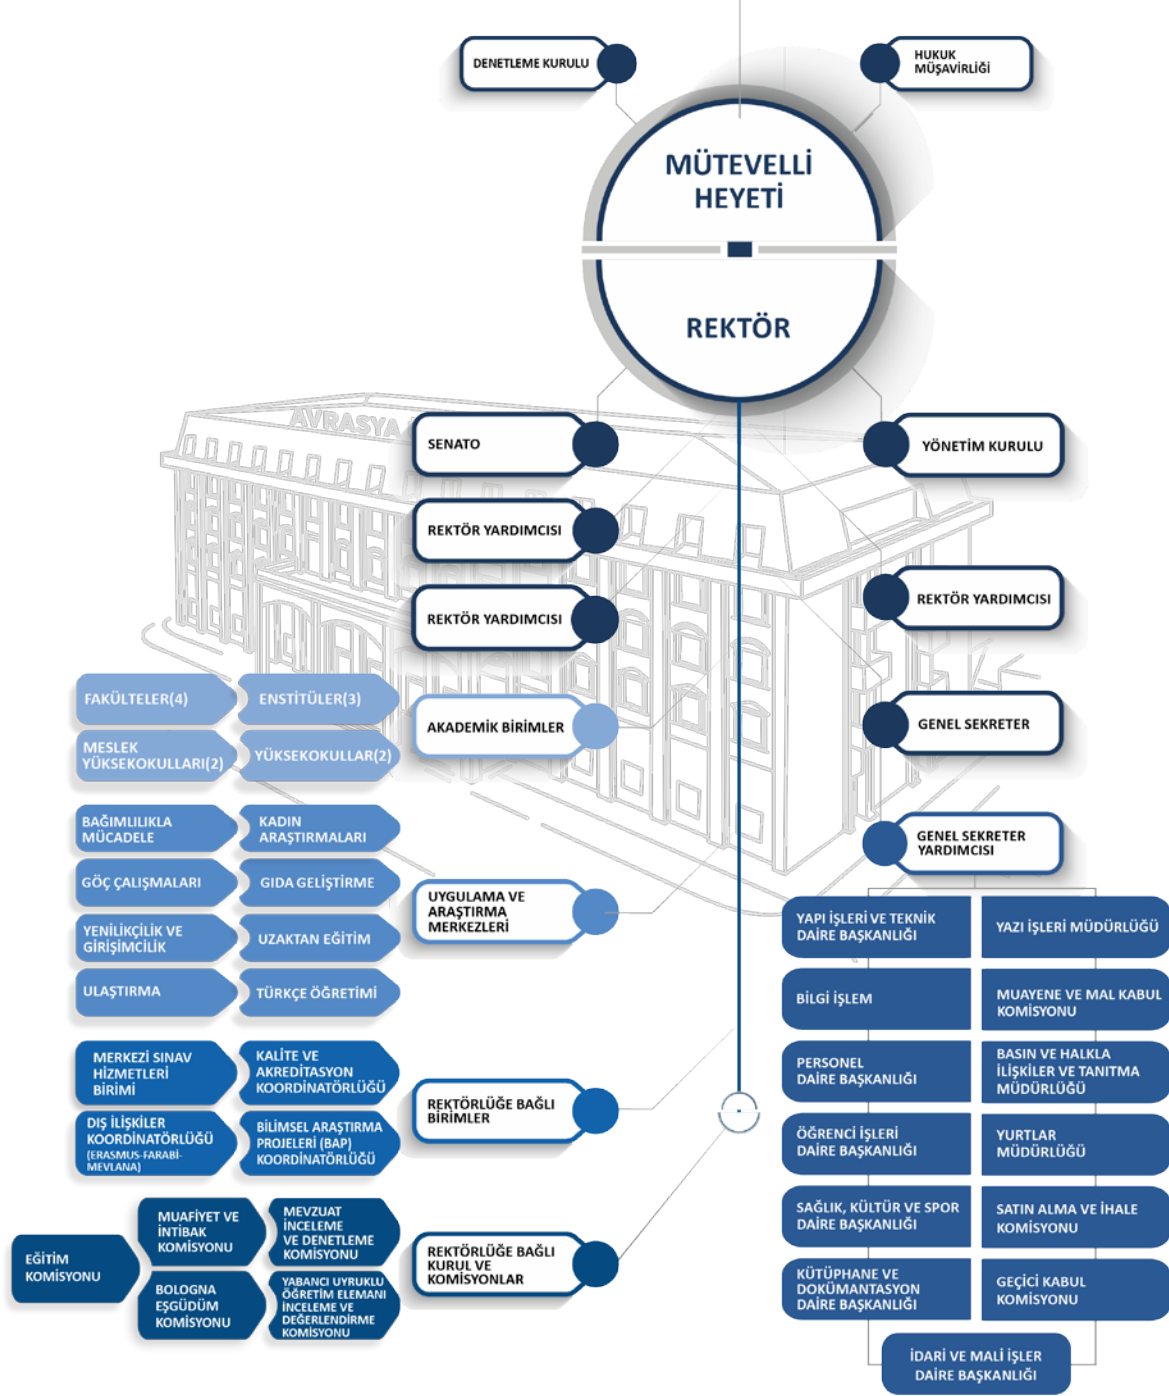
DENETLEME KURULU

HUKUK MÜŞAVİRLİĞİ

MÜTEVELLİ HEYETİ

REKTÖR

AVRASYA

SENATO

YÖNETİM KURULU

REKTÖR YARDIMCISI

REKTÖR YARDIMCISI

REKTÖR YARDIMCISI

GENEL SEKRETER

GENEL SEKRETER YARDIMCISI

FAKÜLTELER(4)

ENSTİTÜLER(3)

MESLEK YÜKSEKOKULLARI(2)

YÜKSEKOKULLAR(2)

AKADEMİK BİRİMLER

BAĞIMLILIKLA MÜCADELE

KADIN ARAŞTIRMALARI

GÖÇ ÇALIŞMALARI

GIDA GELİŞTİRME

YENİLİKÇİLİK VE GİRİŞİMCİLİK

UZAKTAN EĞİTİM

ULAŞTIRMA

TÜRKÇE ÖĞRETİMİ

UYGULAMA VE ARAŞTIRMA MERKEZLERİ

MERKEZİ SINAV HİZMETLERİ BİRİMİ

KALİTE VE AKREDİTASYON KOORDİNATÖRLÜĞÜ

DIŞ İLİŞKİLER KOORDİNATÖRLÜĞÜ (ERASMUS-FARABİ-MEVLANA)

BİLİMSEL ARAŞTIRMA PROJELERİ (BAP) KOORDİNATÖRLÜĞÜ

REKTÖRLÜĞE BAĞLI BİRİMLER

EĞİTİM KOMİSYONU

MUAFİYET VE İNTİBAK KOMİSYONU

MEVZUAT İNCELEME VE DENETLEME KOMİSYONU

BOLOGNA EŞGÜDÜM KOMİSYONU

YABANCI UYRUKLU ÖĞRETİM ELEMANI İNCELEME VE DEĞERLENDİRME KOMİSYONU

REKTÖRLÜĞE BAĞLI KURUL VE KOMİSYONLAR

YAPI İŞLERİ VE TEKNİK DAİRE BAŞKANLIĞI

YAZI İŞLERİ MÜDÜRLÜĞÜ

BİLGİ İŞLEM

MUAYENE VE MAL KABUL KOMİSYONU

PERSONEL DAİRE BAŞKANLIĞI

BASIN VE HALKLA İLİŞKİLER VE TANITMA MÜDÜRLÜĞÜ

ÖĞRENCİ İŞLERİ DAİRE BAŞKANLIĞI

YURTLAR MÜDÜRLÜĞÜ

SAĞLIK, KÜLTÜR VE SPOR DAİRE BAŞKANLIĞI

SATIN ALMA VE İHALE KOMİSYONU

KÜTÜPHANE VE DOKÜMANTASYON DAİRE BAŞKANLIĞI

GEÇİCİ KABUL KOMİSYONU

İDARİ VE MALİ İŞLER DAİRE BAŞKANLIĞI